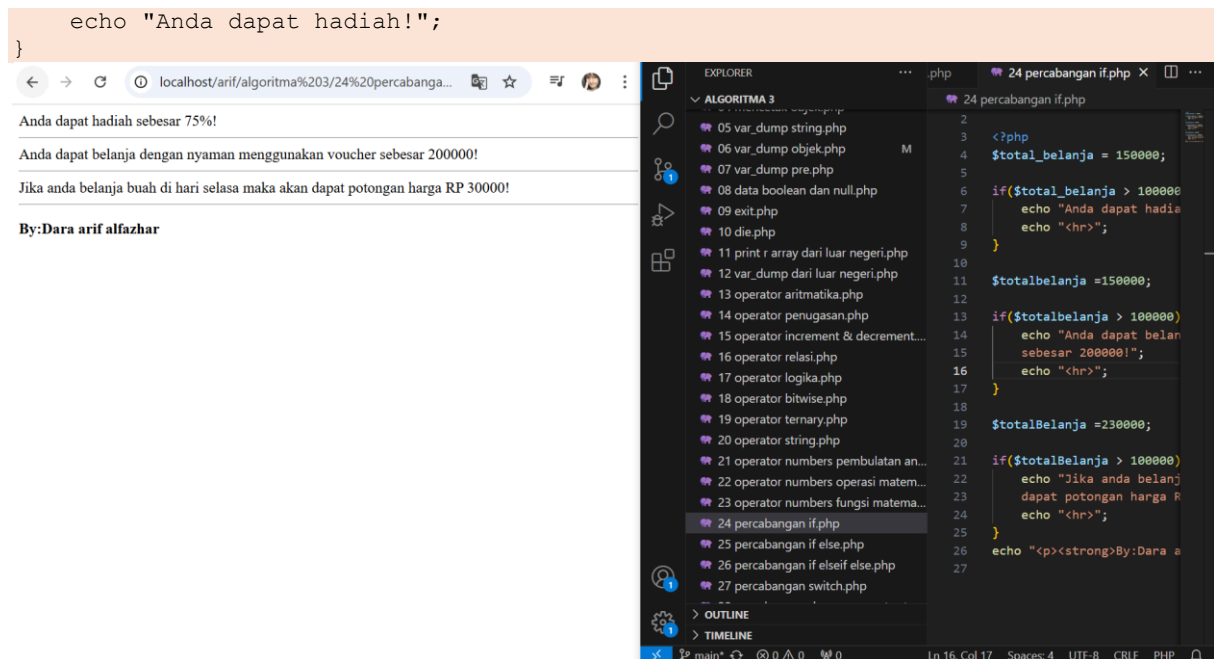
echo "Anda dapat hadiah!";
}

localhost/arif/algoritma%203/24%20percabanga...

Anda dapat hadiah sebesar 75%!

Anda dapat belanja dengan nyaman menggunakan voucher sebesar 200000!

Jika anda belanja buah di hari selasa maka akan dapat potongan harga RP 30000!

By:Dara arif alfazhar

EXPLORER ...
.php
24 percabangan if.php ×
ALGORITMA 3
24 percabangan if.php
05 var_dump string.php
06 var_dump objek.php M
07 var_dump pre.php
08 data boolean dan null.php
09 exit.php
10 die.php
11 print r array dari luar negeri.php
12 var_dump dari luar negeri.php
13 operator aritmatika.php
14 operator penugasan.php
15 operator increment & decrement....
16 operator relasi.php
17 operator logika.php
18 operator bitwise.php
19 operator ternary.php
20 operator string.php
21 operator numbers pembulatan an...
22 operator numbers operasi matem...
23 operator numbers fungsi matema...
24 percabangan if.php
25 percabangan if else.php
26 percabangan if elseif else.php
27 percabangan switch.php
OUTLINE
TIMELINE

2
3 <?php
4 $total_belanja = 150000;
5
6 if($total_belanja > 100000
7 echo "Anda dapat hadia
8 echo "<hr>";
9 }
10
11 $totalbelanja =150000;
12
13 if($totalbelanja > 100000)
14 echo "Anda dapat belan
15 sebesar 200000!";
16 echo "<hr>";
17 }
18
19 $totalBelanja =230000;
20
21 if($totalBelanja > 100000)
22 echo "Jika anda belanj
23 dapat potongan harga R
24 echo "<hr>";
25 }
26 echo "<p><strong>By:Dara a
27

main* ⊗ 0 ⚠ 0 ⚡0 Ln 16, Col 17 Spaces: 4 UTF-8 CRLF PHP